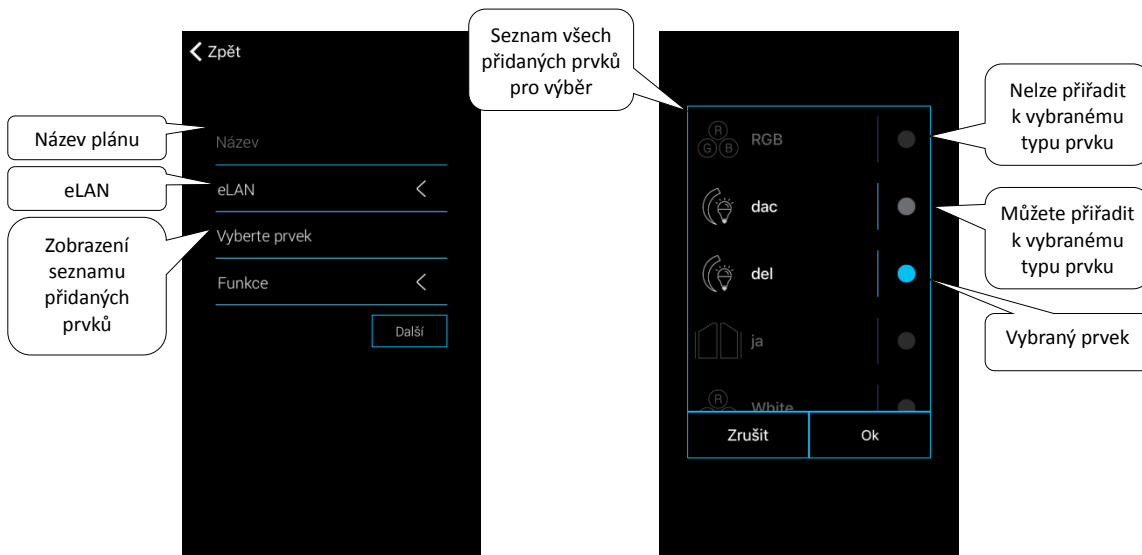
Zpět

Název plánu

Název

eLAN

eLAN

Zobrazení seznamu přidaných prvků

Vyberte prvek

Funkce

Další

Seznam všech přidaných prvků pro výběr

R G B RGB

dac

del

ja

R White

Zrušit

Ok

Nelze přiřadit k vybranému typu prvku

Můžete přiřadit k vybranému typu prvku

Vybraný prvek